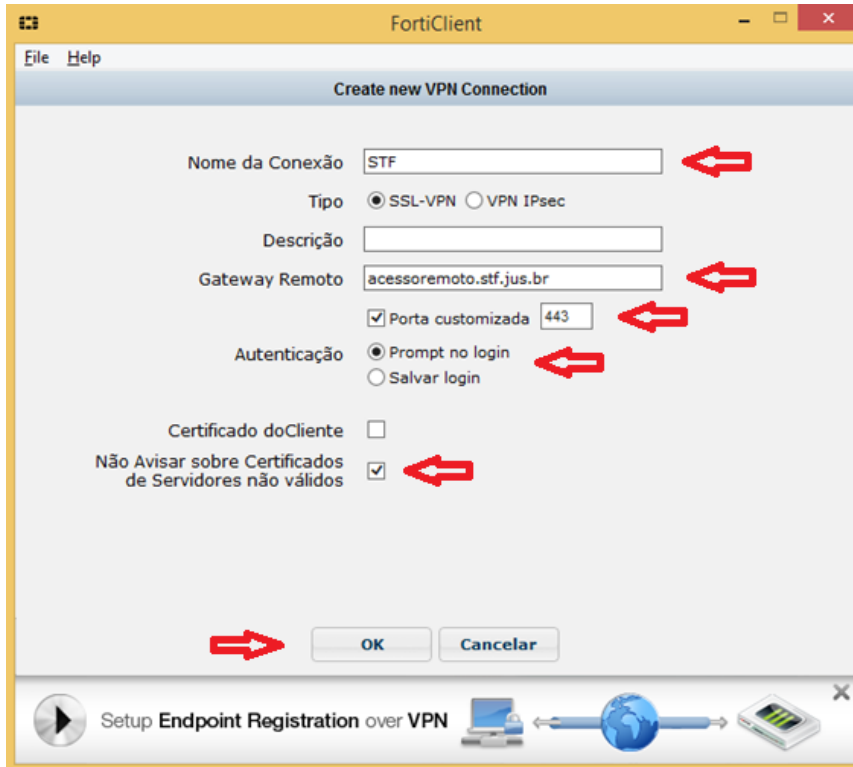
FortiClient

File Help

Create new VPN Connection

Nome da Conexão STF

Tipo SSL-VPN VPN IPsec

Descrição

Gateway Remoto acessoremoto.stf.jus.br

Porta customizada 443

Autenticação Prompt no login
Salvar login

Certificado doCliente

Não Avisar sobre Certificados de Servidores não válidos

OK Cancelar

Setup Endpoint Registration over VPN